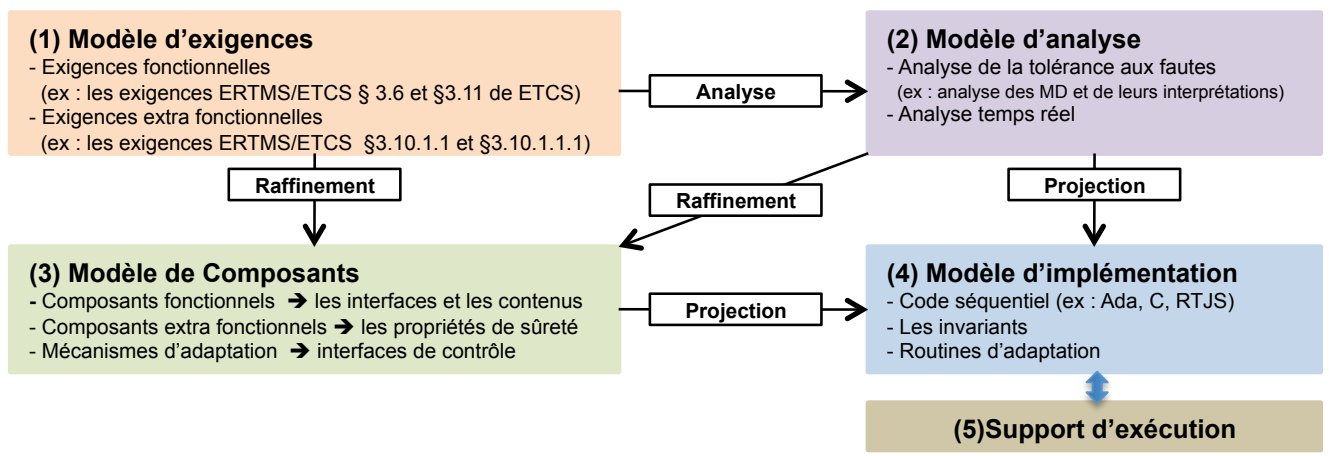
(1) Modèle d'exigences
- Exigences fonctionnelles
(ex : les exigences ERTMS/ETCS § 3.6 et §3.11 de ETCS)
- Exigences extra fonctionnelles
(ex : les exigences ERTMS/ETCS §3.10.1.1 et §3.10.1.1.1)

Analyse

(2) Modèle d'analyse
- Analyse de la tolérance aux fautes
(ex : analyse des MD et de leurs interprétations)
- Analyse temps réel

Raffinement

Raffinement

Projection

(3) Modèle de Composants
- Composants fonctionnels ➔ les interfaces et les contenus
- Composants extra fonctionnels ➔ les propriétés de sûreté
- Mécanismes d'adaptation ➔ interfaces de contrôle

Projection

(4) Modèle d'implémentation
- Code séquentiel (ex : Ada, C, RTJS)
- Les invariants
- Routines d'adaptation

(5)Support d'exécution